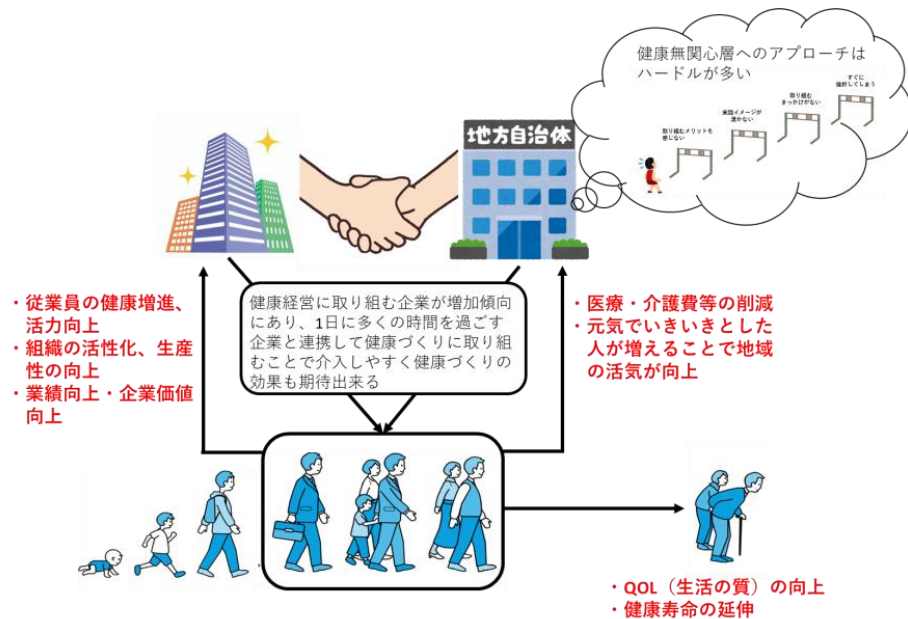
健康無関心層へのアプローチはハードルが多い

取り組むメリットを感じない

実践イメージが湧かない

取り組むきっかけがない

すぐに挫折してしまう

地方自治体

・従業員の健康増進、活力向上
・組織の活性化、生産性の向上
・業績向上・企業価値向上

健康経営に取り組む企業が増加傾向にあり、1日に多くの時間を過ごす企業と連携して健康づくりに取り組むことで介入しやすく健康づくりの効果も期待出来る

・医療・介護費等の削減
・元気でいきいきとした人が増えることで地域の活気が向上

・QOL（生活の質）の向上
・健康寿命の延伸